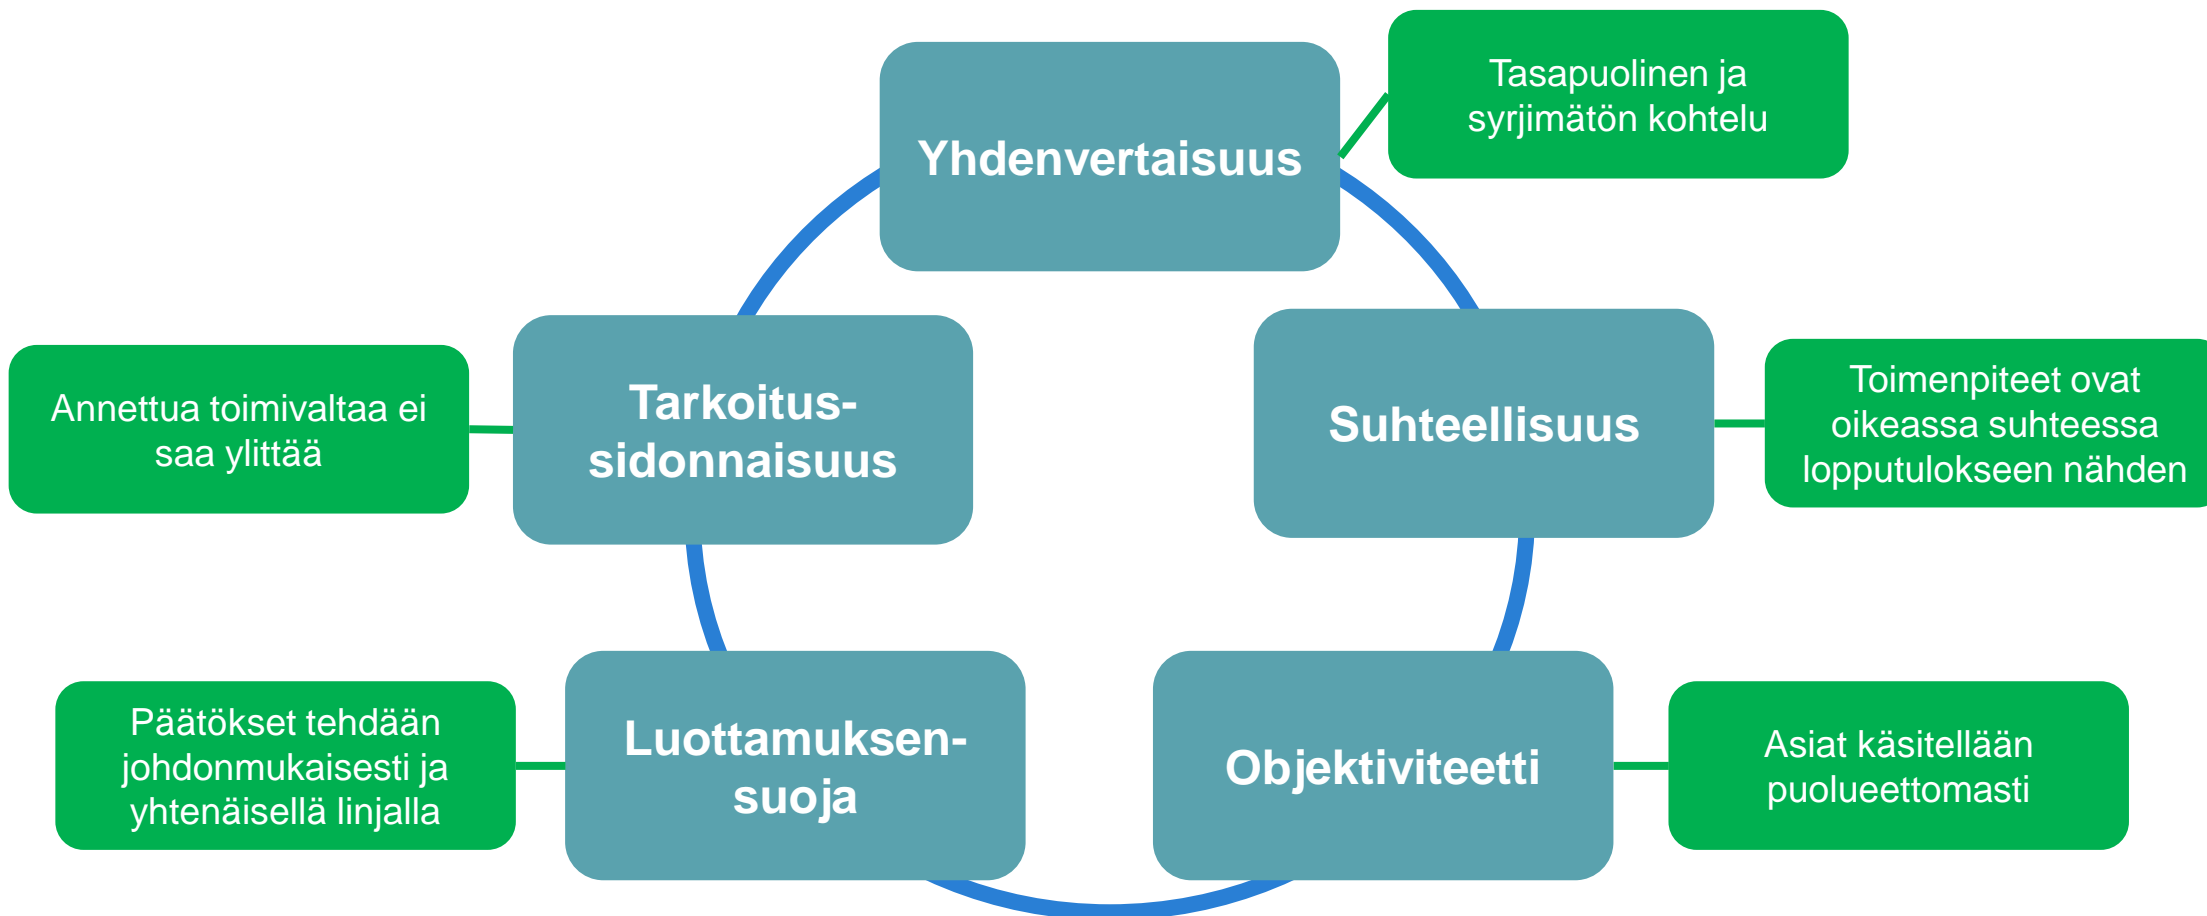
Yhdenvertaisuus

Tasapuolinen ja syrjimätön kohtelu

Suhteellisuus

Toimenpiteet ovat oikeassa suhteessa lopputulokseen nähden

Objektiviteetti

Asiat käsitellään puolueettomasti

Luottamuksen-suoja

Päätökset tehdään johdonmukaisesti ja yhtenäisellä linjalla

Tarkoitus-sidonnaisuus

Annettua toimivaltaa ei saa ylittää